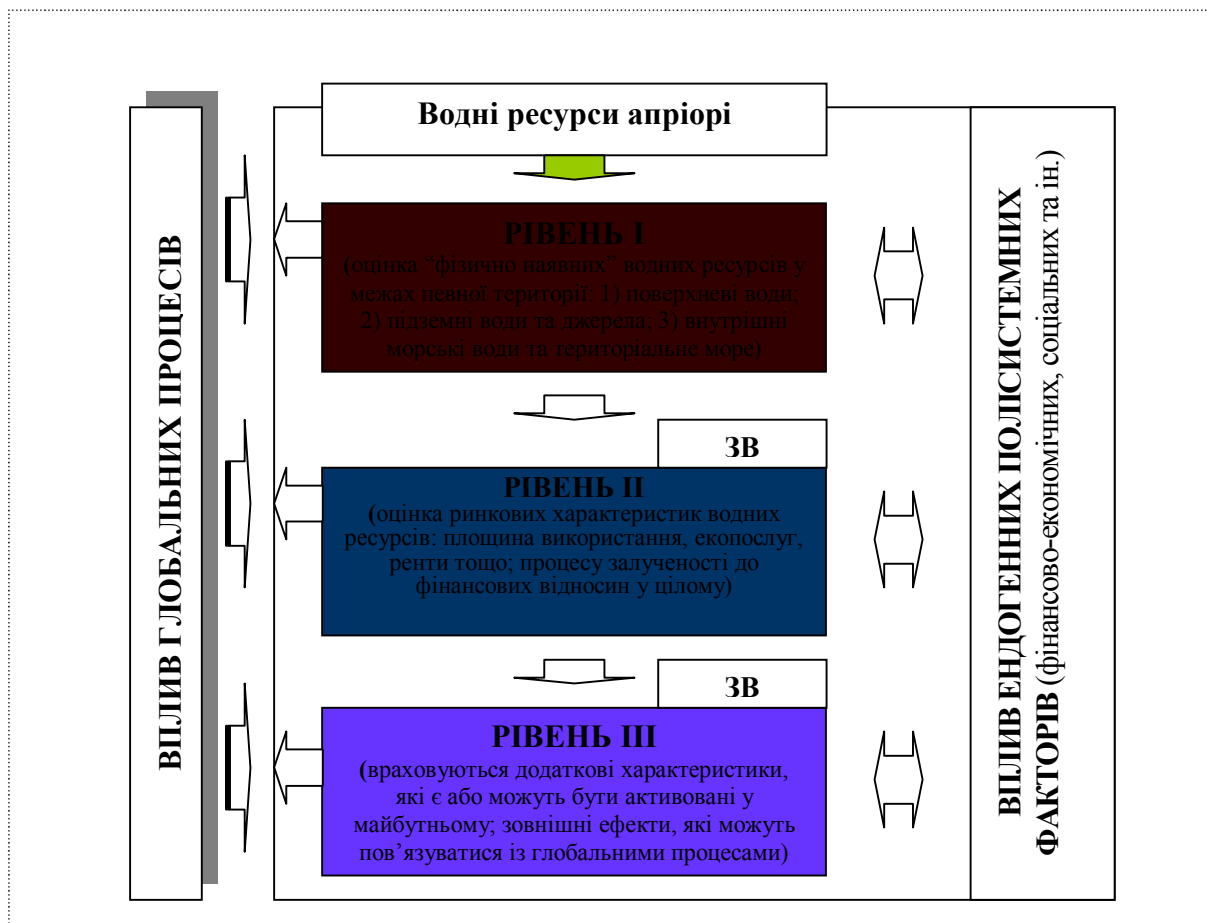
ВПЛИВ ГЛОБАЛЬНИХ ПРОЦЕСІВ

Водні ресурси апріорі

РІВЕНЬ І
(оцінка "фізично наявних" водних ресурсів у межах певної території: 1) поверхневі води; 2) підземні води та джерела; 3) внутрішні морські води та територіальне море)

ЗВ

РІВЕНЬ ІІ
(оцінка ринкових характеристик водних ресурсів: площина використання, екопослуг, ренти тощо; процесу залученості до фінансових відносин у цілому)

ЗВ

РІВЕНЬ ІІІ
(враховуються додаткові характеристики, які є або можуть бути активовані у майбутньому; зовнішні ефекти, які можуть пов'язуватися із глобальними процесами)

ВПЛИВ ЕНДОГЕННИХ ПОЛІСИСТЕМНИХ ФАКТОРІВ (фінансово-економічних, соціальних та ін.)